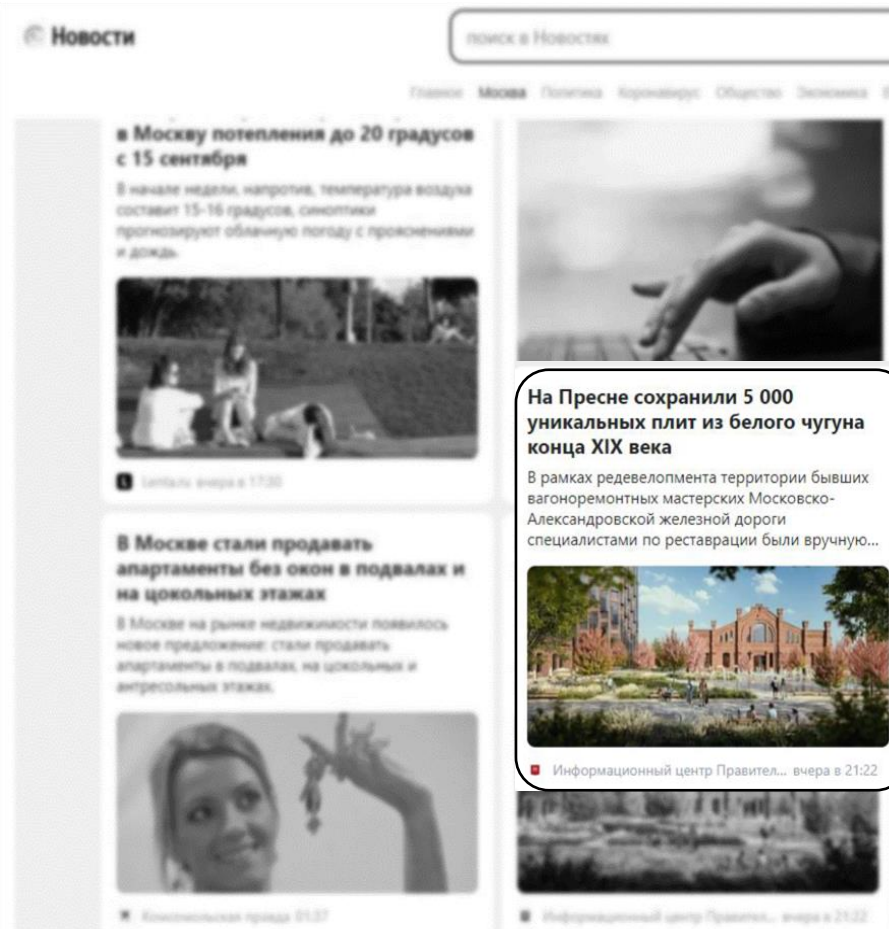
Новости

поиск в Новостях

Главное Москва Политика Коронавирус Общество Экономика

в Москву потепления до 20 градусов с 15 сентября

В начале недели, напротив, температура воздуха составит 15-16 градусов, синоптики прогнозируют облачную погоду с прояснениями и дождь.

Lenta.ru вчера в 17:30

В Москве стали продавать апартаменты без окон в подвалах и на цокольных этажах

В Москве на рынке недвижимости появилось новое предложение: стали продавать апартаменты в подвалах, на цокольных и антресольных этажах.

Комсомольская правда 01:37

На Пресне сохранили 5 000 уникальных плит из белого чугуна конца XIX века

В рамках редевелопмента территории бывших вагоноремонтных мастерских Московско-Александровской железной дороги специалистами по реставрации были вручную...

Информационный центр Правител... вчера в 21:22

Информационный центр Правител... вчера в 21:22